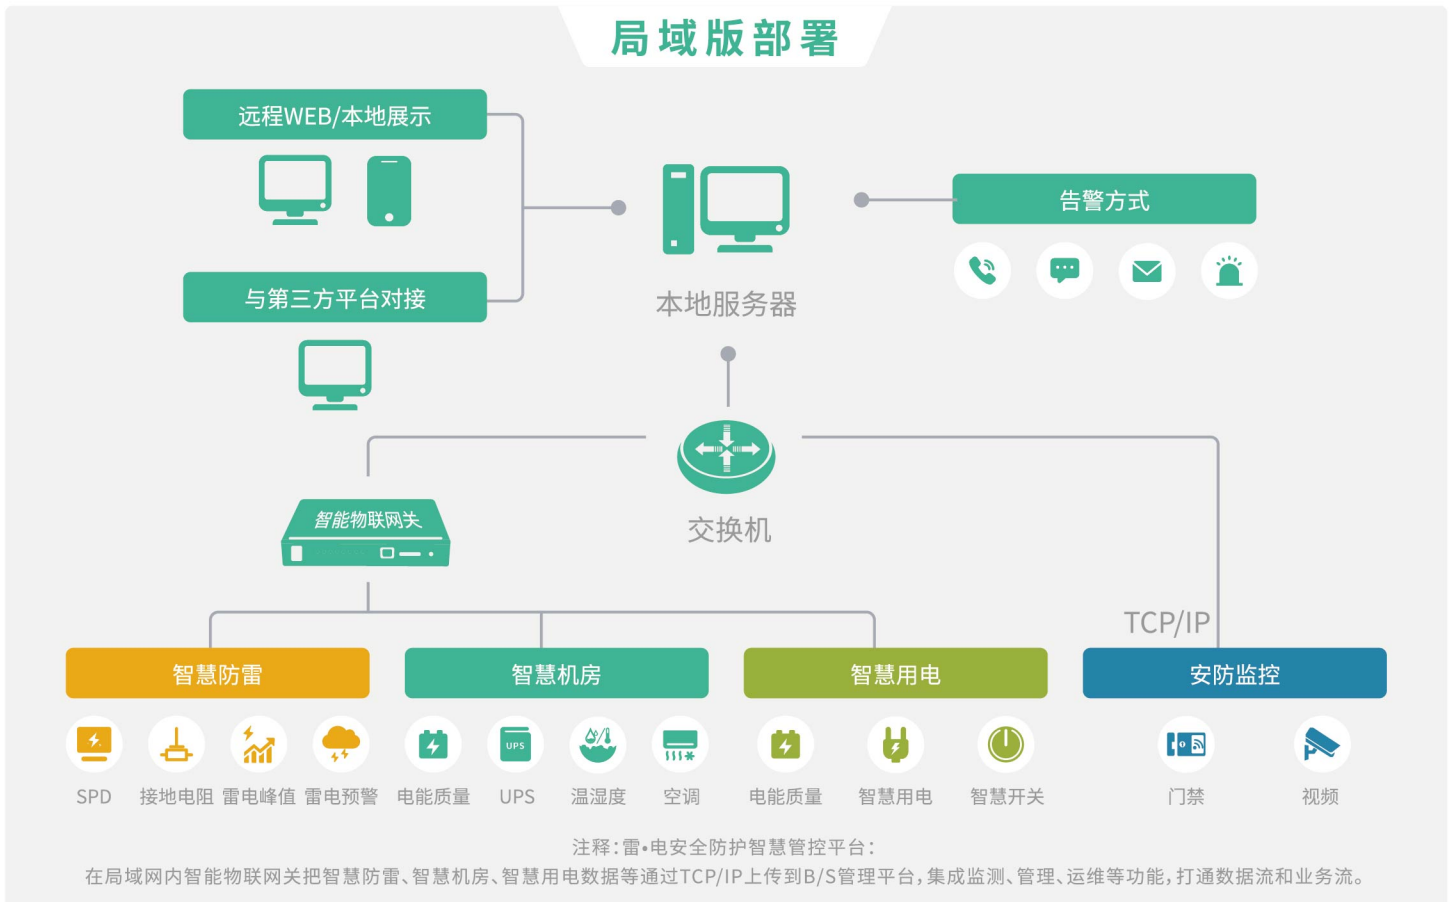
局域版部署

远程WEB/本地展示

与第三方平台对接

本地服务器

告警方式

交换机

智能物联网关

TCP/IP

智慧防雷

智慧机房

智慧用电

安防监控

UPS

SPD 接地电阻 雷电峰值 雷电预警 电能质量 UPS 温湿度 空调 电能质量 智慧用电 智慧开关 门禁 视频

注释：雷•电安全防护智慧管控平台：
在局域网内智能物联网关把智慧防雷、智慧机房、智慧用电数据等通过TCP/IP上传到B/S管理平台，集成监测、管理、运维等功能，打通数据流和业务流。